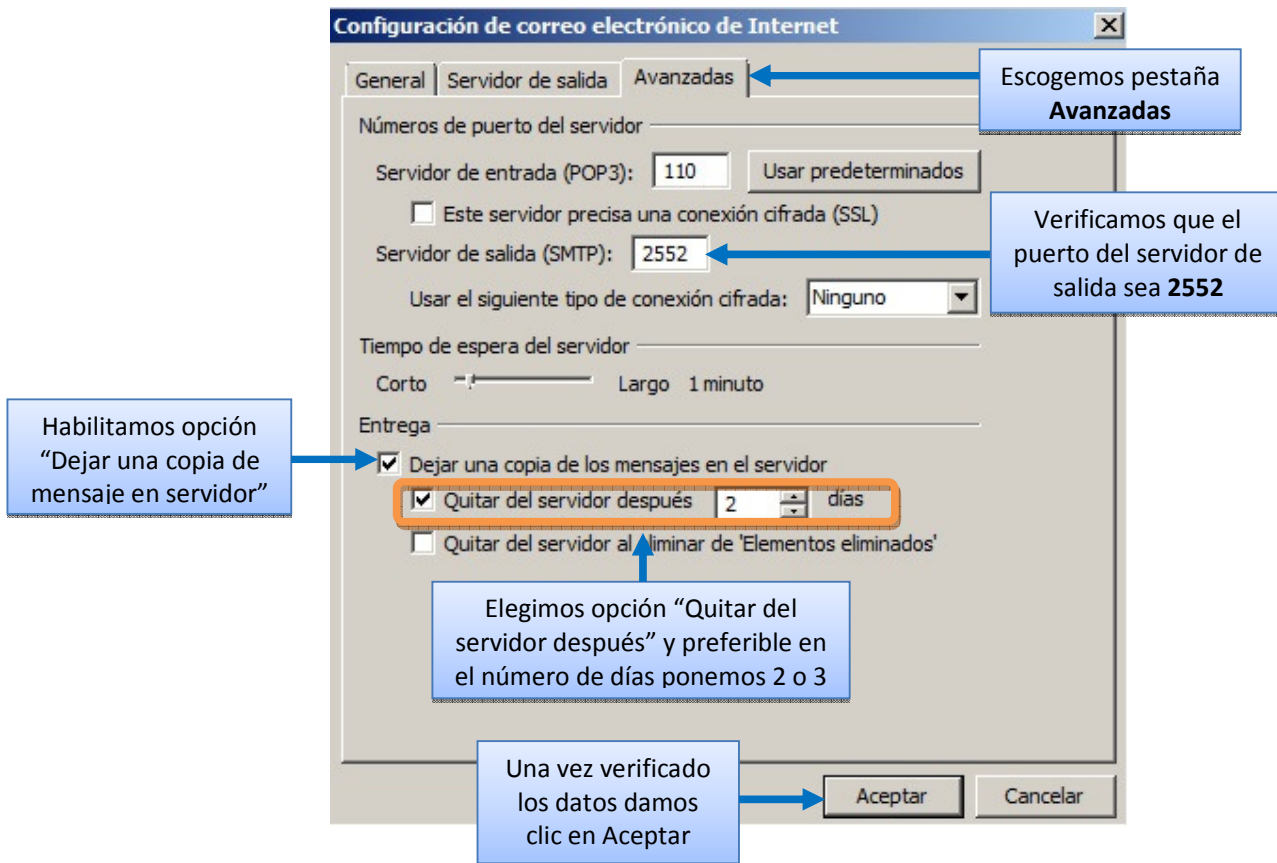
Configuración de correo electrónico de Internet

General | Servidor de salida | Avanzadas

Escogemos pestaña **Avanzadas**

Números de puerto del servidor

Servidor de entrada (POP3): 110 Usar predeterminados

Este servidor precisa una conexión cifrada (SSL)

Servidor de salida (SMTP): 2552

Verificamos que el puerto del servidor de salida sea **2552**

Usar el siguiente tipo de conexión cifrada: Ninguno

Tiempo de espera del servidor

Corto Largo 1 minuto

Entrega

Habilitamos opción "Dejar una copia de mensaje en servidor"

Dejar una copia de los mensajes en el servidor

Quitar del servidor después 2 días

Quitar del servidor al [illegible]liminar de 'Elementos eliminados'

Elegimos opción "Quitar del servidor después" y preferible en el número de días ponemos 2 o 3

Una vez verificado los datos damos clic en Aceptar

Aceptar Cancelar